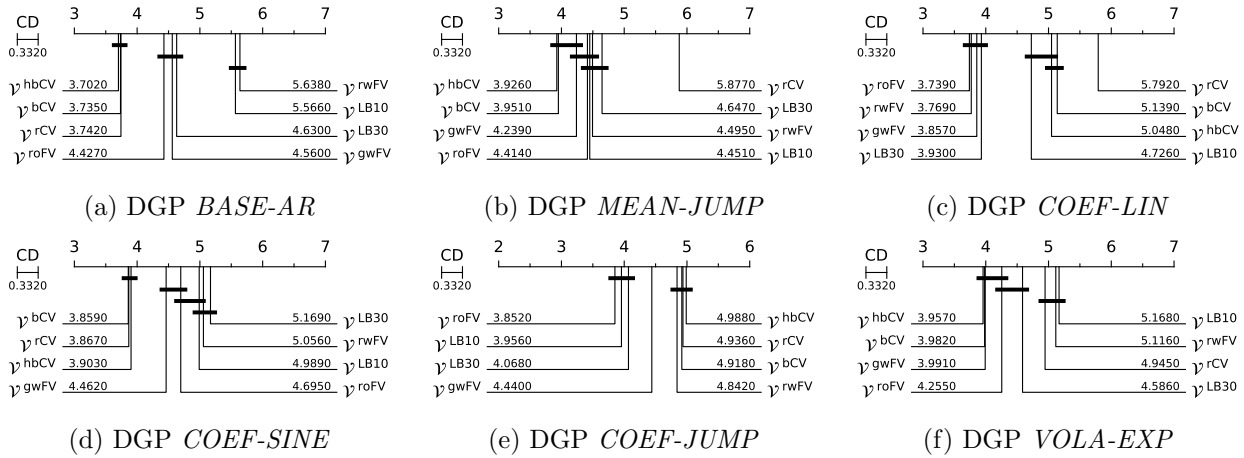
CD
0.3320
3 4 5 6 7
$\mathcal{V}$ hbCV 3.7020
$\mathcal{V}$ bCV 3.7350
$\mathcal{V}$ rCV 3.7420
$\mathcal{V}$ roFV 4.4270
5.6380 $\mathcal{V}$ rwFV
5.5660 $\mathcal{V}$ LB10
4.6300 $\mathcal{V}$ LB30
4.5600 $\mathcal{V}$ gwFV

(a) DGP *BASE-AR*

CD
0.3320
3 4 5 6 7
$\mathcal{V}$ hbCV 3.9260
$\mathcal{V}$ bCV 3.9510
$\mathcal{V}$ gwFV 4.2390
$\mathcal{V}$ roFV 4.4140
5.8770 $\mathcal{V}$ rCV
4.6470 $\mathcal{V}$ LB30
4.4950 $\mathcal{V}$ rwFV
4.4510 $\mathcal{V}$ LB10

(b) DGP *MEAN-JUMP*

CD
0.3320
3 4 5 6 7
$\mathcal{V}$ roFV 3.7390
$\mathcal{V}$ rwFV 3.7690
$\mathcal{V}$ gwFV 3.8570
$\mathcal{V}$ LB30 3.9300
5.7920 $\mathcal{V}$ rCV
5.1390 $\mathcal{V}$ bCV
5.0480 $\mathcal{V}$ hbCV
4.7260 $\mathcal{V}$ LB10

(c) DGP *COEF-LIN*

CD
0.3320
3 4 5 6 7
$\mathcal{V}$ bCV 3.8590
$\mathcal{V}$ rCV 3.8670
$\mathcal{V}$ hbCV 3.9030
$\mathcal{V}$ gwFV 4.4620
5.1690 $\mathcal{V}$ LB30
5.0560 $\mathcal{V}$ rwFV
4.9890 $\mathcal{V}$ LB10
4.6950 $\mathcal{V}$ roFV

(d) DGP *COEF-SINE*

CD
0.3320
2 3 4 5 6
$\mathcal{V}$ roFV 3.8520
$\mathcal{V}$ LB10 3.9560
$\mathcal{V}$ LB30 4.0680
$\mathcal{V}$ gwFV 4.4400
4.9880 $\mathcal{V}$ hbCV
4.9360 $\mathcal{V}$ rCV
4.9180 $\mathcal{V}$ bCV
4.8420 $\mathcal{V}$ rwFV

(e) DGP *COEF-JUMP*

CD
0.3320
3 4 5 6 7
$\mathcal{V}$ hbCV 3.9570
$\mathcal{V}$ bCV 3.9820
$\mathcal{V}$ gwFV 3.9910
$\mathcal{V}$ roFV 4.2550
5.1680 $\mathcal{V}$ LB10
5.1160 $\mathcal{V}$ rwFV
4.9450 $\mathcal{V}$ rCV
4.5860 $\mathcal{V}$ LB30

(f) DGP *VOLA-EXP*